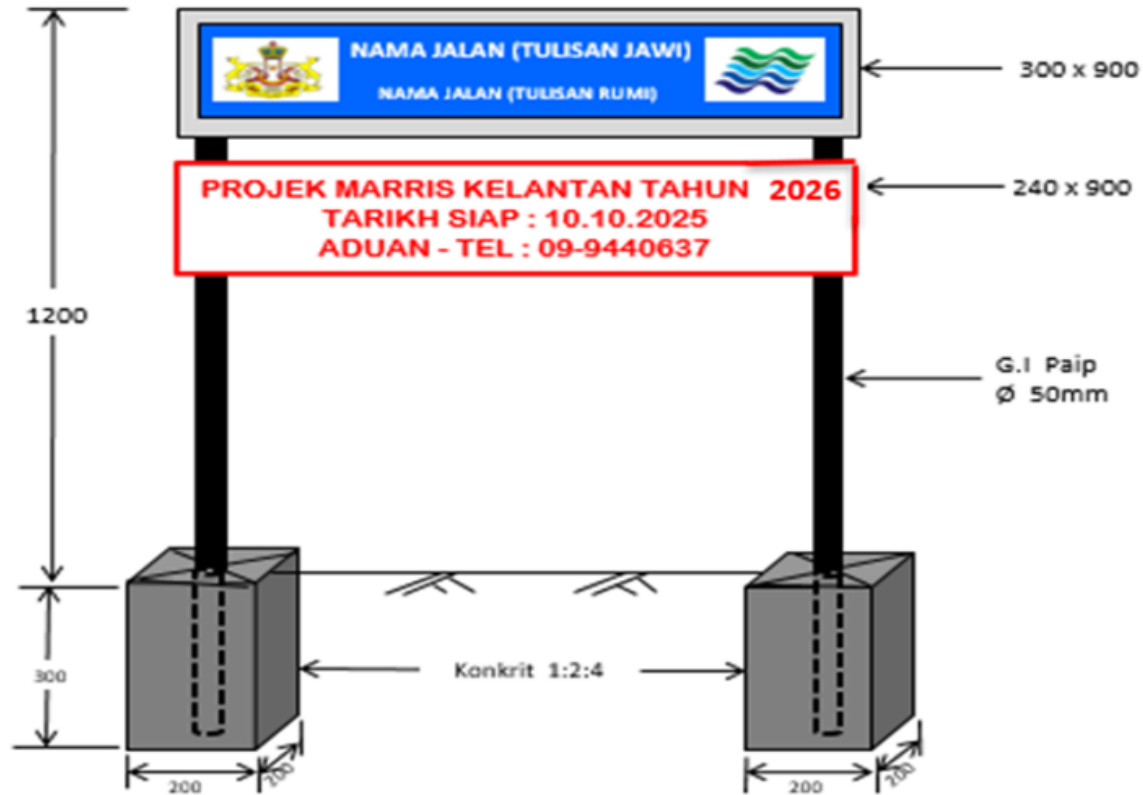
NAMA JALAN (TULISAN JAWI)

NAMA JALAN (TULISAN RUMI)

300 x 900

PROJEK MARRIS KELANTAN TAHUN 2026
TARIKH SIAP : 10.10.2025
ADUAN - TEL : 09-9440637

240 x 900

1200

G.I Paip
Ø 50mm

300

Konkrit 1:2:4

200

200

200

200